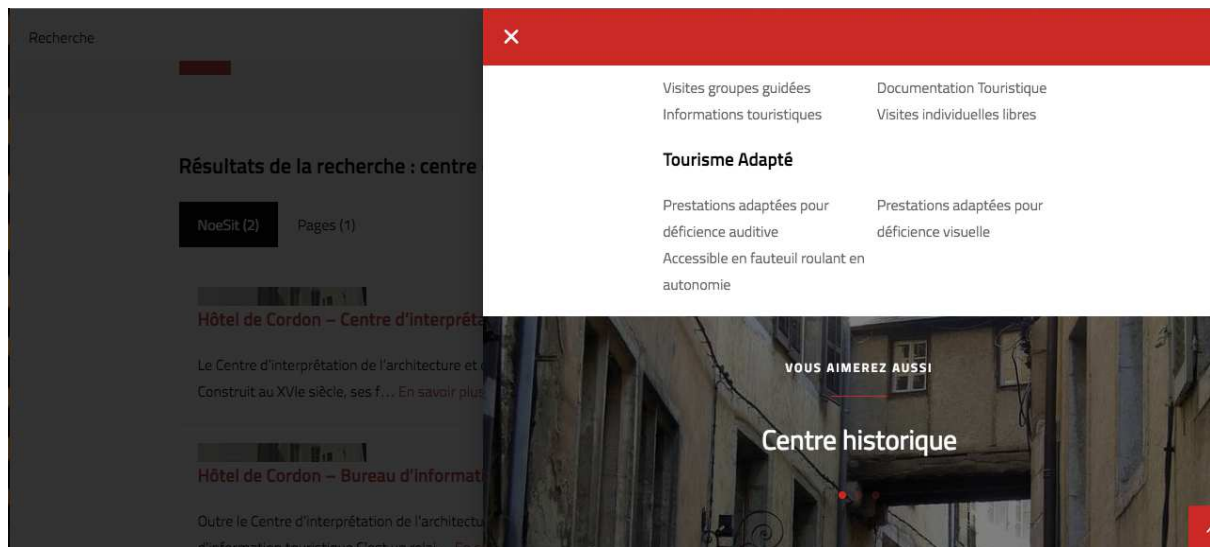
Recherche

Résultats de la recherche : centre

NoeSit (2) Pages (1)

Hôtel de Cordon – Centre d'interpréta

Le Centre d'interprétation de l'architecture et
Construit au XVIe siècle, ses f… En savoir plus

Hôtel de Cordon – Bureau d'Informat

Outre le Centre d'interprétation de l'architectu

×

Visites groupes guidées
Informations touristiques

Documentation Touristique
Visites individuelles libres

Tourisme Adapté

Prestations adaptées pour déficience auditive
Accessible en fauteuil roulant en autonomie

Prestations adaptées pour déficience visuelle

VOUS AIMEREZ AUSSI

Centre historique